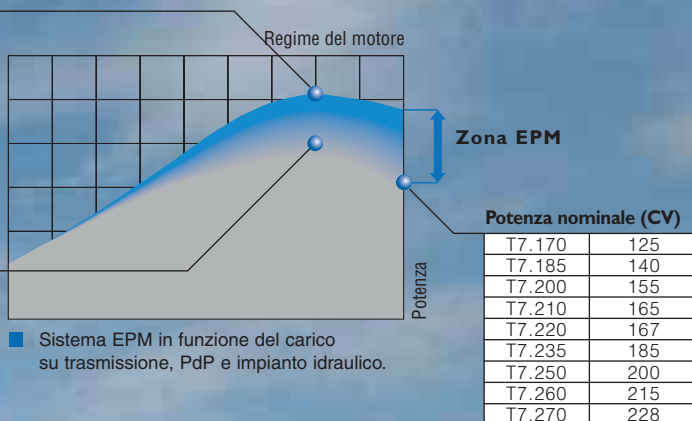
Regime del motore

Zona EPM

Potenza

Sistema EPM in funzione del carico su trasmissione, PdP e impianto idraulico.

Potenza nominale (CV)

| | |
|---|---|
| T7.170 | 125 |
| T7.185 | 140 |
| T7.200 | 155 |
| T7.210 | 165 |
| T7.220 | 167 |
| T7.235 | 185 |
| T7.250 | 200 |
| T7.260 | 215 |
| T7.270 | 228 |